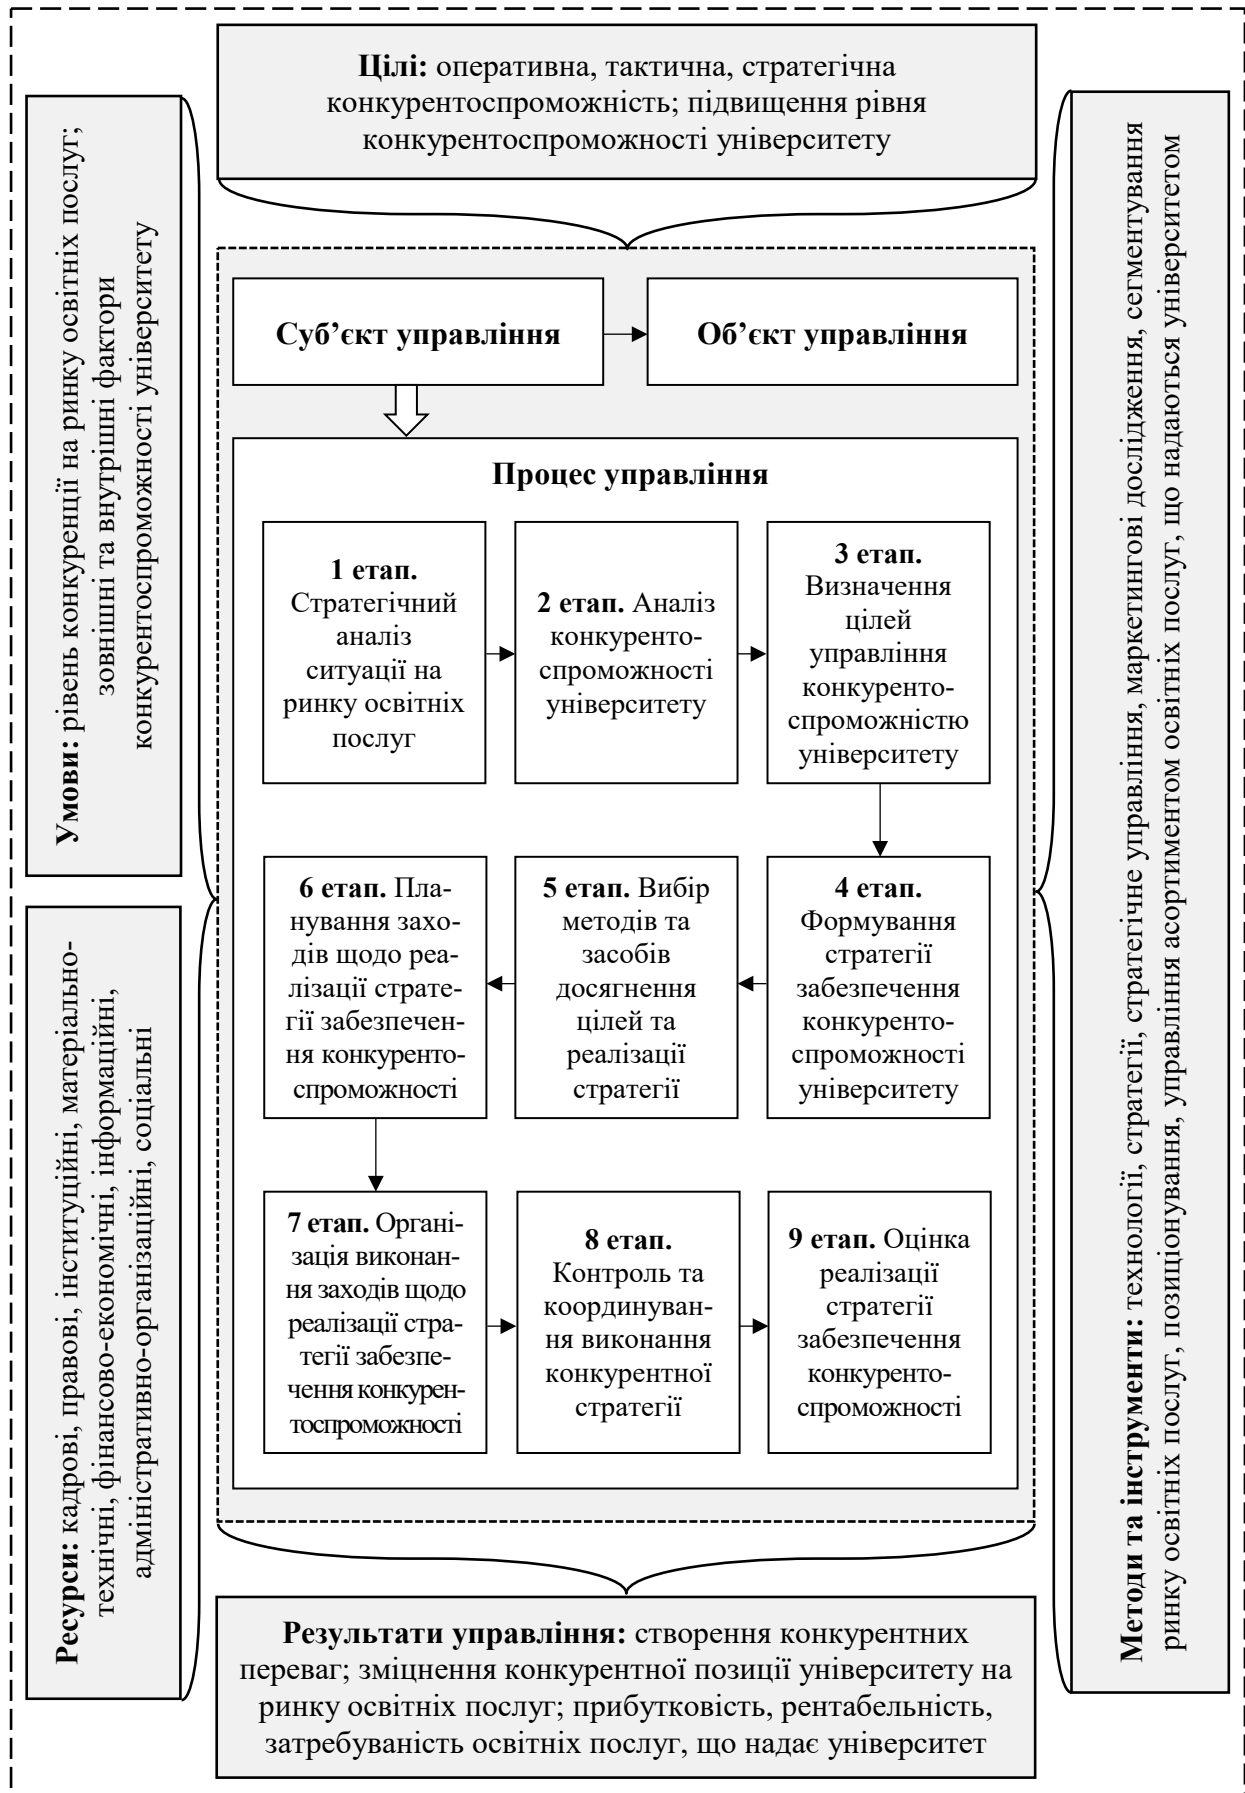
**Цілі:** оперативна, тактична, стратегічна конкурентоспроможність; підвищення рівня конкурентоспроможності університету

**Умови:** рівень конкуренції на ринку освітніх послуг; зовнішні та внутрішні фактори конкурентоспроможності університету

**Ресурси:** кадрові, правові, інституційні, матеріально-технічні, фінансово-економічні, інформаційні, адміністративно-організаційні, соціальні

**Суб'єкт управління**

**Об'єкт управління**

**Процес управління**

**1 етап.** Стратегічний аналіз ситуації на ринку освітніх послуг

**2 етап.** Аналіз конкурентоспроможності університету

**3 етап.** Визначення цілей управління конкурентоспроможністю університету

**4 етап.** Формування стратегії забезпечення конкурентоспроможності університету

**5 етап.** Вибір методів та засобів досягнення цілей та реалізації стратегії

**6 етап.** Планування заходів щодо реалізації стратегії забезпечення конкурентоспроможності

**7 етап.** Організація виконання заходів щодо реалізації стратегії забезпечення конкурентоспроможності

**8 етап.** Контроль та координування виконання конкурентної стратегії

**9 етап.** Оцінка реалізації стратегії забезпечення конкурентоспроможності

**Методи та інструменти:** технології, стратегії, стратегічне управління, маркетингові дослідження, сегментування ринку освітніх послуг, позиціонування, управління асортиментом освітніх послуг, що надаються університетом

**Результати управління:** створення конкурентних переваг; зміцнення конкурентної позиції університету на ринку освітніх послуг; прибутковість, рентабельність, затребуваність освітніх послуг, що надає університет